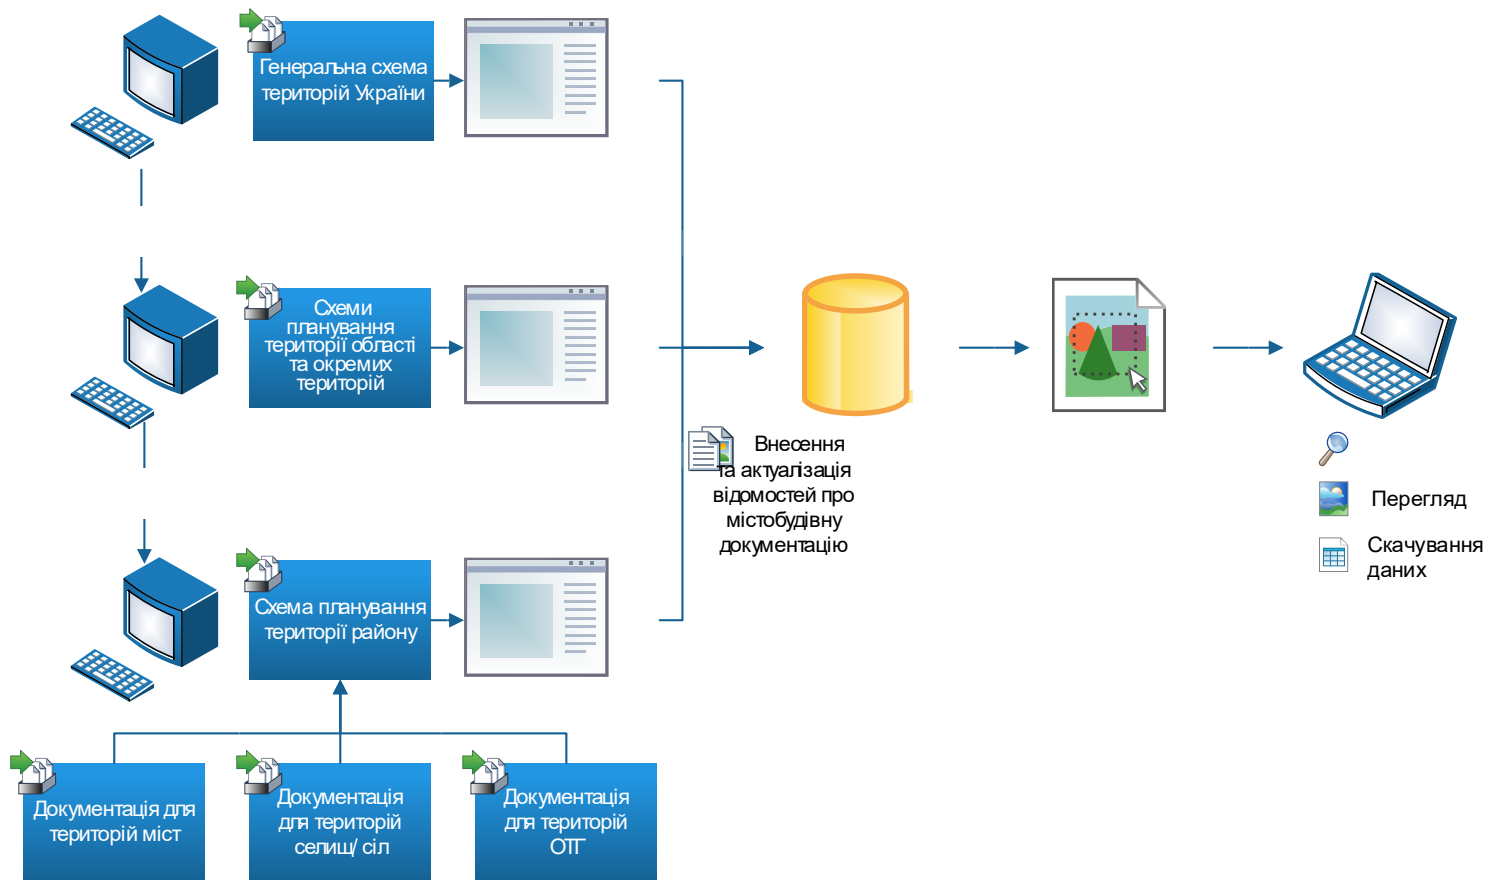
Генеральна схема територій України

Схеми планування території області та окремих територій

Схема планування території району

Документація для територій міст

Документація для територій селищ/ сіл

Документація для територій ОТГ

Внесення та актуалізація відомостей про містобудівну документацію

Перегляд

Скачування даних